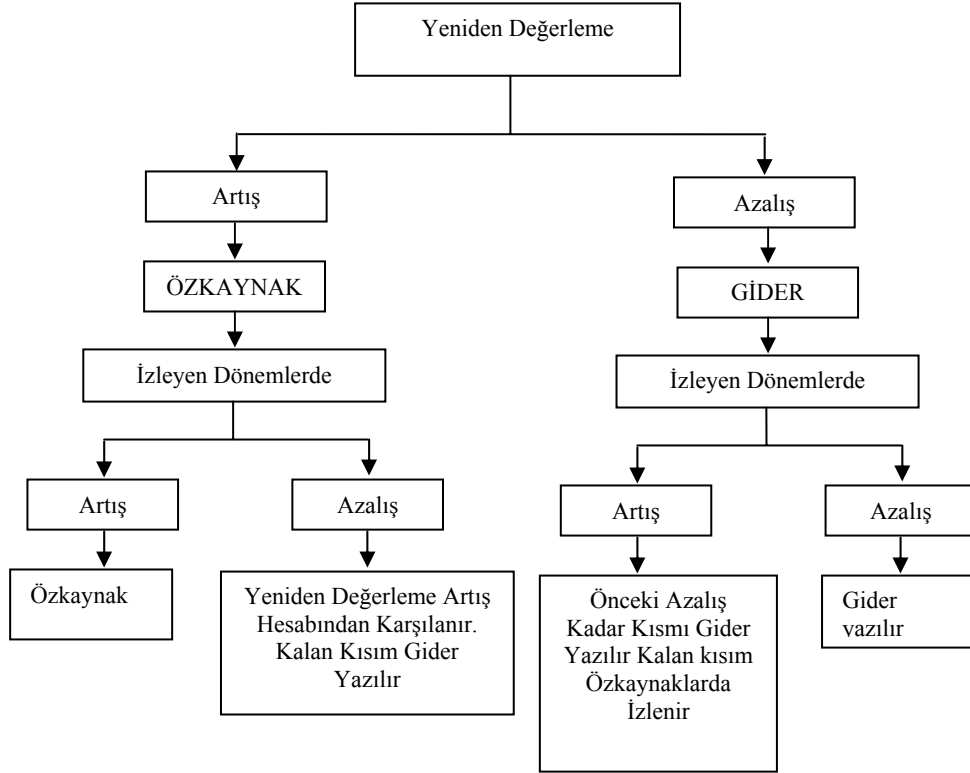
Yeniden Değerleme

Artış

ÖZKAYNAK

İzleyen Dönemlerde

Artış

Özkaynak

Azalış

Yeniden Değerleme Artış Hesabından Karşılanır. Kalan Kısım Gider Yazılır

Azalış

GİDER

İzleyen Dönemlerde

Artış

Önceki Azalış Kadar Kısmı Gider Yazılır Kalan kısım Özkaynaklarda İzlenir

Azalış

Gider vazılır